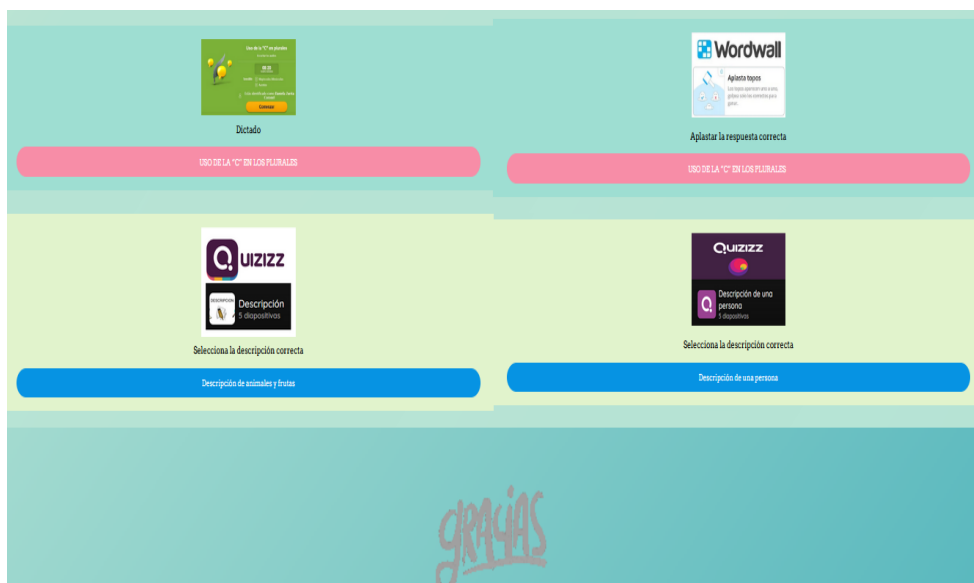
Uso de la "C" en plurales

Comenzar

Dictado

USO DE LA "C" EN LOS PLURALES

Wordwall

Aplasta topos

Aplastar la respuesta correcta

USO DE LA "C" EN LOS PLURALES

QUIZIZZ

DESCRIPCIÓN

Descripción
5 diapositivos

Selecciona la descripción correcta

Descripción de animales y frutas

QUIZIZZ

Descripción de una persona
5 diapositivos

Selecciona la descripción correcta

Descripción de una persona

gracias